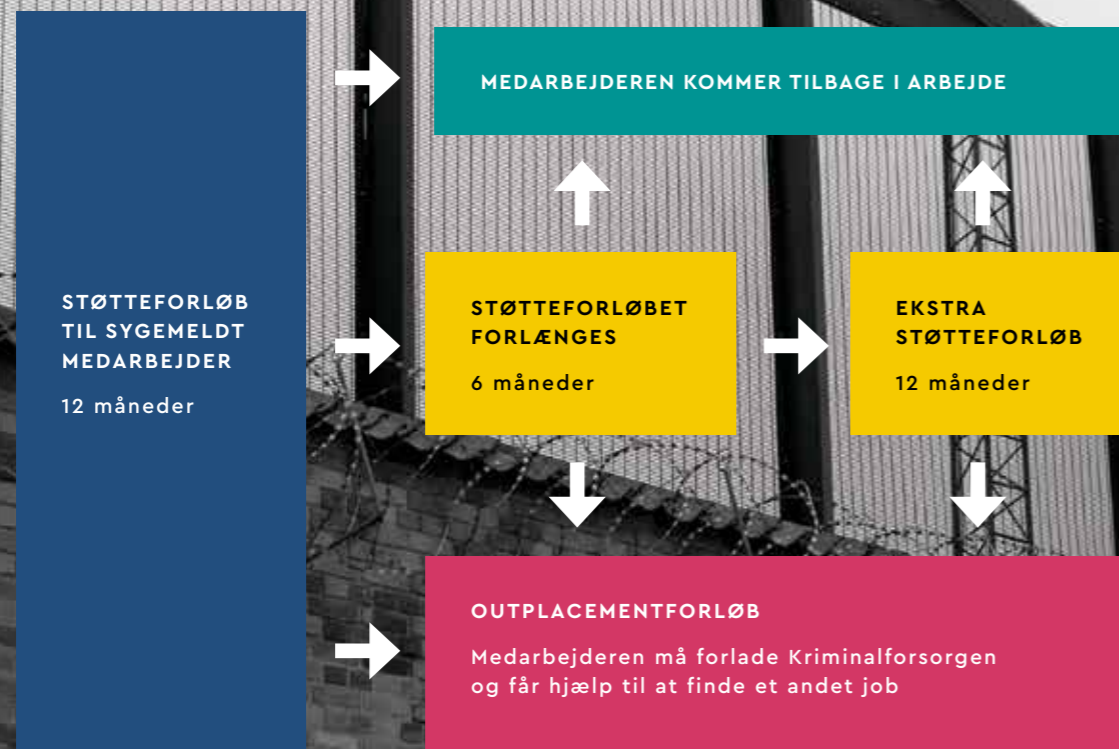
STØTTEFORLØB TIL SYGEMELDT MEDARBEJDER

12 måneder

MEDARBEJDEREN KOMMER TILBAGE I ARBEJDE

STØTTEFORLØBET FORLÆNGES

6 måneder

EKSTRA STØTTEFORLØB

12 måneder

OUTPLACEMENTFORLØB

Medarbejderen må forlade Kriminalforsorgen og får hjælp til at finde et andet job